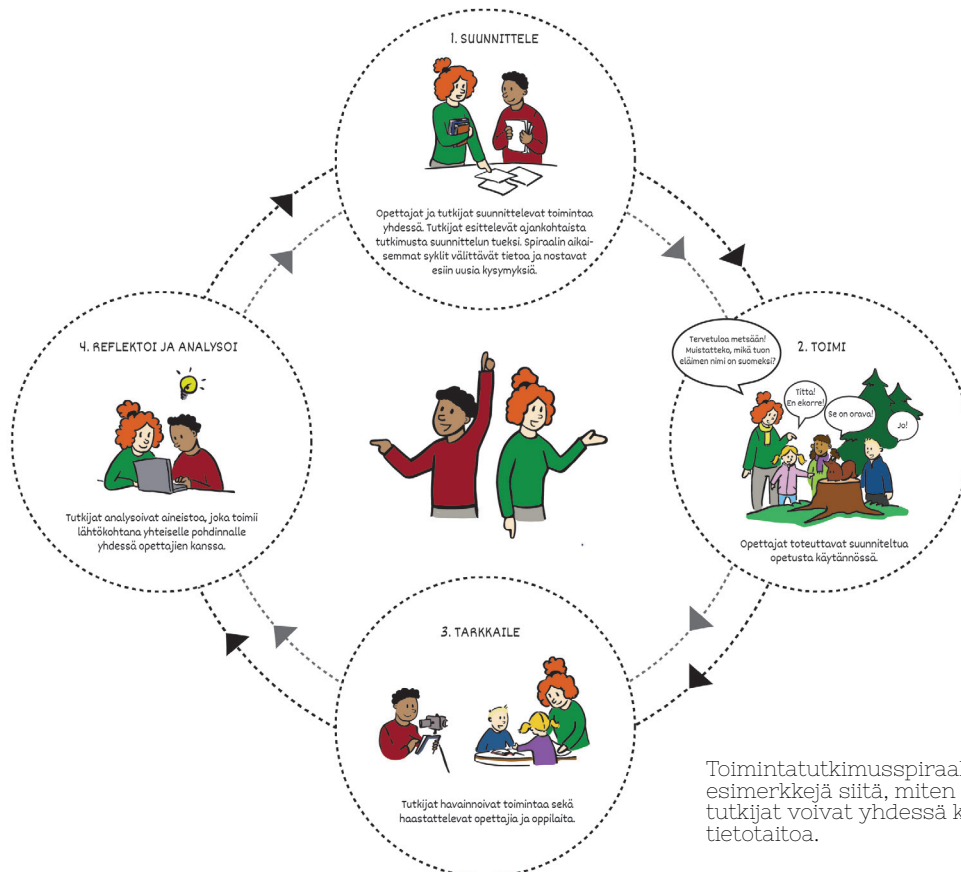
1. SUUNNITTELE

Opettajat ja tutkijat suunnittelevat toimintaa yhdessä. Tutkijat esittelevät ajankohtaista tutkimusta suunnittelun tueksi. Spiraalin aikaisemmat syklit välittävät tietoa ja nostavat esiin uusia kysymyksiä.

2. TOIMI

Tervetuloa metsään! Muistatteko, mikä tuon eläimen nimi on suomeksi?

Titta! En ekorre!

Se on orava!

Jo!

Opettajat toteuttavat suunniteltua opetusta käytännössä.

3. TARKKAILE

Tutkijat havainnoivat toimintaa sekä haastattelevat opettajia ja oppilaita.

4. REFLEKTOI JA ANALYSOI

Tutkijat analysoivat aineistoa, joka toimii lähtökohtana yhteiselle pohdinnalle yhdessä opettajien kanssa.

Toimintatutkimusspiraal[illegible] esimerkkejä siitä, miten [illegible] tutkijat voivat yhdessä k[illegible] tietotaitoa.